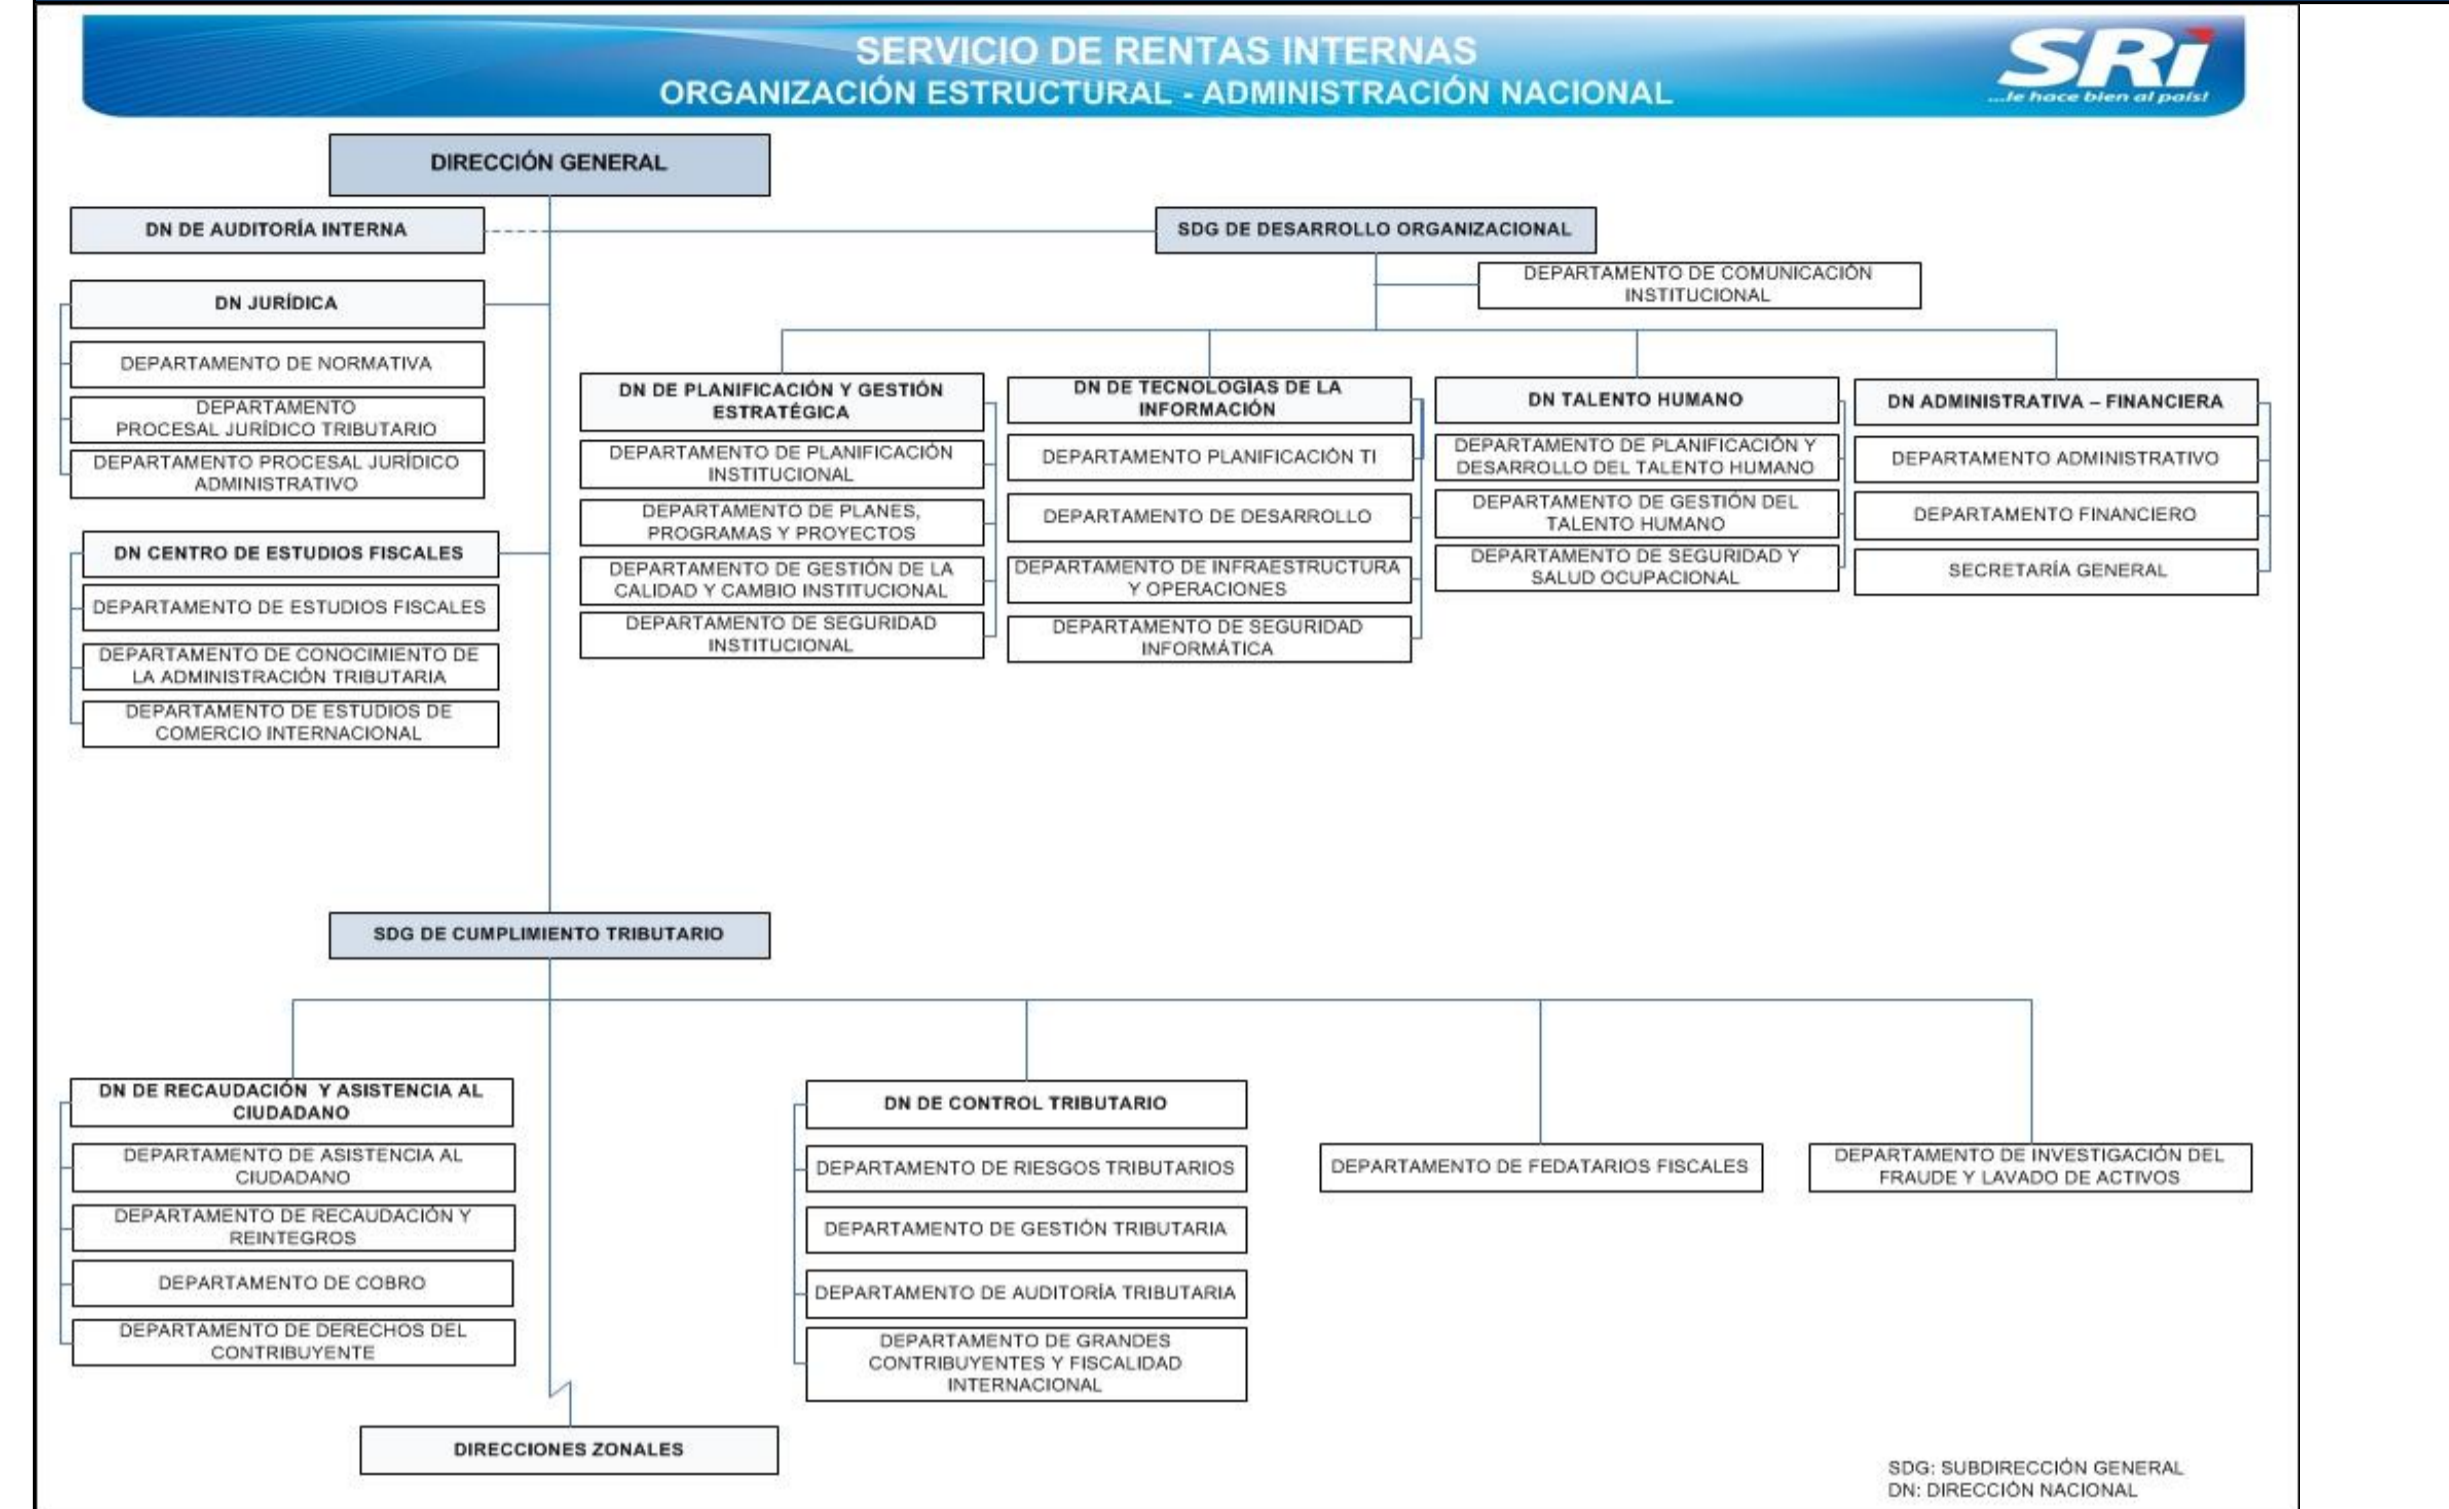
SERVICIO DE RENTAS INTERNAS
ORGANIZACIÓN ESTRUCTURAL - ADMINISTRACIÓN NACIONAL

SRi
...le hace bien al país!

DIRECCIÓN GENERAL

DN DE AUDITORÍA INTERNA

SDG DE DESARROLLO ORGANIZACIONAL

DEPARTAMENTO DE COMUNICACIÓN INSTITUCIONAL

DN JURÍDICA

DEPARTAMENTO DE NORMATIVA

DEPARTAMENTO PROCESAL JURÍDICO TRIBUTARIO

DEPARTAMENTO PROCESAL JURÍDICO ADMINISTRATIVO

DN CENTRO DE ESTUDIOS FISCALES

DEPARTAMENTO DE ESTUDIOS FISCALES

DEPARTAMENTO DE CONOCIMIENTO DE LA ADMINISTRACIÓN TRIBUTARIA

DEPARTAMENTO DE ESTUDIOS DE COMERCIO INTERNACIONAL

DN DE PLANIFICACIÓN Y GESTIÓN ESTRATÉGICA

DEPARTAMENTO DE PLANIFICACIÓN INSTITUCIONAL

DEPARTAMENTO DE PLANES, PROGRAMAS Y PROYECTOS

DEPARTAMENTO DE GESTIÓN DE LA CALIDAD Y CAMBIO INSTITUCIONAL

DEPARTAMENTO DE SEGURIDAD INSTITUCIONAL

DN DE TECNOLOGÍAS DE LA INFORMACIÓN

DEPARTAMENTO PLANIFICACIÓN TI

DEPARTAMENTO DE DESARROLLO

DEPARTAMENTO DE INFRAESTRUCTURA Y OPERACIONES

DEPARTAMENTO DE SEGURIDAD INFORMÁTICA

DN TALENTO HUMANO

DEPARTAMENTO DE PLANIFICACIÓN Y DESARROLLO DEL TALENTO HUMANO

DEPARTAMENTO DE GESTIÓN DEL TALENTO HUMANO

DEPARTAMENTO DE SEGURIDAD Y SALUD OCUPACIONAL

DN ADMINISTRATIVA – FINANCIERA

DEPARTAMENTO ADMINISTRATIVO

DEPARTAMENTO FINANCIERO

SECRETARÍA GENERAL

SDG DE CUMPLIMIENTO TRIBUTARIO

DN DE RECAUDACIÓN Y ASISTENCIA AL CIUDADANO

DEPARTAMENTO DE ASISTENCIA AL CIUDADANO

DEPARTAMENTO DE RECAUDACIÓN Y REINTEGROS

DEPARTAMENTO DE COBRO

DEPARTAMENTO DE DERECHOS DEL CONTRIBUYENTE

DN DE CONTROL TRIBUTARIO

DEPARTAMENTO DE RIESGOS TRIBUTARIOS

DEPARTAMENTO DE GESTIÓN TRIBUTARIA

DEPARTAMENTO DE AUDITORÍA TRIBUTARIA

DEPARTAMENTO DE GRANDES CONTRIBUYENTES Y FISCALIDAD INTERNACIONAL

DEPARTAMENTO DE FEDATARIOS FISCALES

DEPARTAMENTO DE INVESTIGACIÓN DEL FRAUDE Y LAVADO DE ACTIVOS

DIRECCIONES ZONALES

SDG: SUBDIRECCIÓN GENERAL
DN: DIRECCIÓN NACIONAL